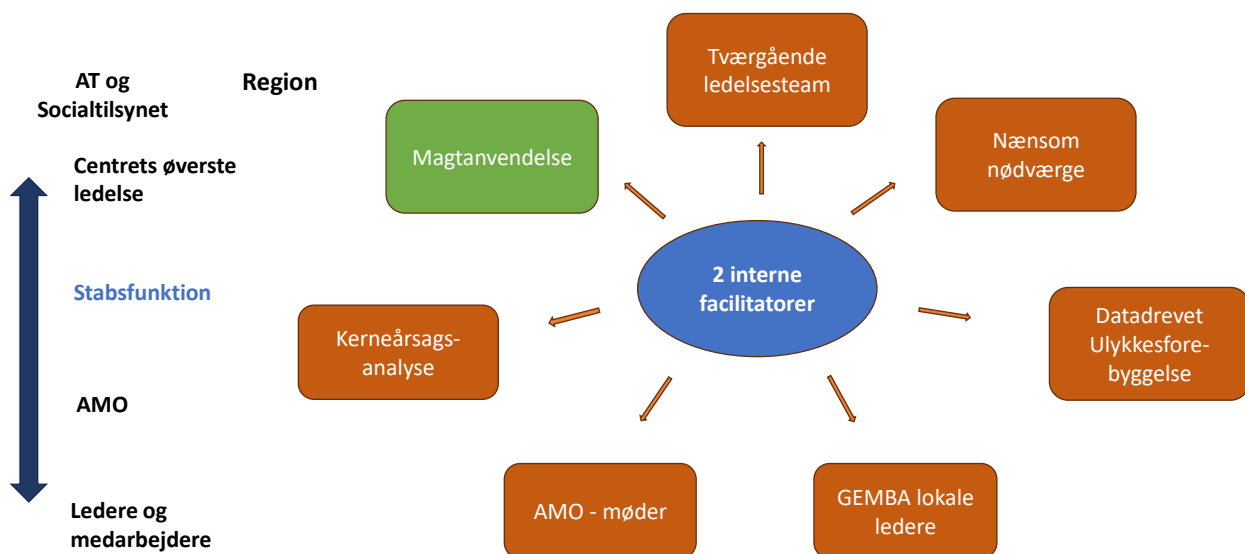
AT og Socialtilsynet

Region

Centrets øverste ledelse

Stabsfunktion

AMO

Ledere og medarbejdere

Tværgående ledelsesteam

Magtanvendelse

Nænsom nødværge

2 interne facilitatorer

Kerneårsagsanalyse

Datadrevet Ulykkesforebyggelse

AMO - møder

GEMBA lokale ledere